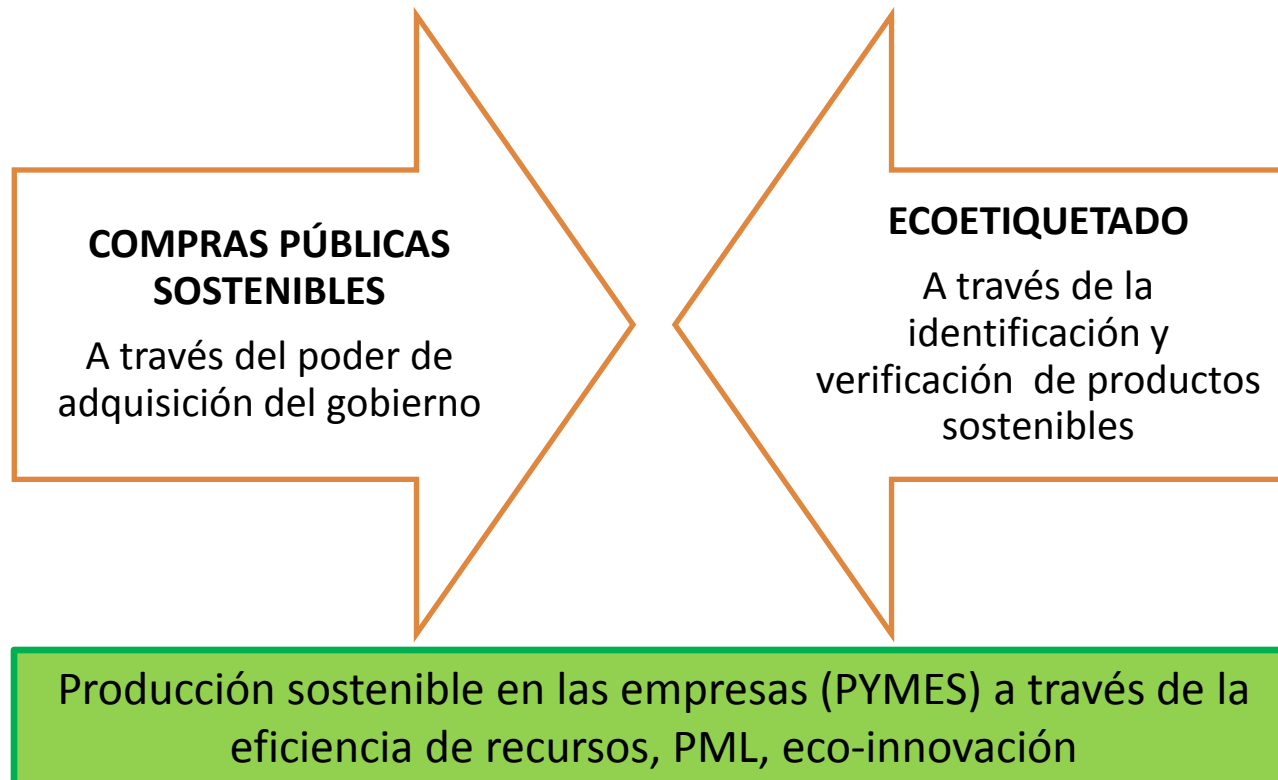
COMPRAS PÚBLICAS SOSTENIBLES

A través del poder de adquisición del gobierno

ECOETIQUETADO

A través de la identificación y verificación de productos sostenibles

Producción sostenible en las empresas (PYMES) a través de la eficiencia de recursos, PML, eco-innovación